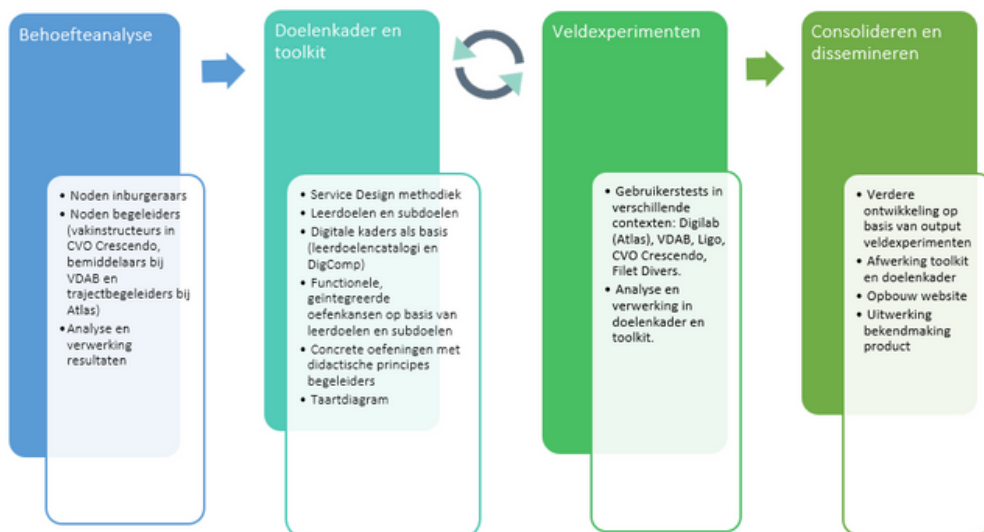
Behoefteanalyse

- Noden inburgeraars
- Noden begeleiders (vakinstructeurs in CVO Crescendo, bemiddelaars bij VDAB en trajectbegeleiders bij Atlas)
- Analyse en verwerking resultaten

Doelenkader en toolkit

- Service Design methodiek
- Leerdoelen en subdoelen
- Digitale kaders als basis (leerdoelencatalogi en DigComp)
- Functionele, geïntegreerde oefenkansen op basis van leerdoelen en subdoelen
- Concrete oefeningen met didactische principes begeleiders
- Taartdiagram

Veldexperimenten

- Gebruikerstests in verschillende contexten: Digilab (Atlas), VDAB, Ligo, CVO Crescendo, Filet Divers.
- Analyse en verwerking in doelenkader en toolkit.

Consolideren en dissemineren

- Verdere ontwikkeling op basis van output veldexperimenten
- Afwerking toolkit en doelenkader
- Opbouw website
- Uitwerking bekendmaking product